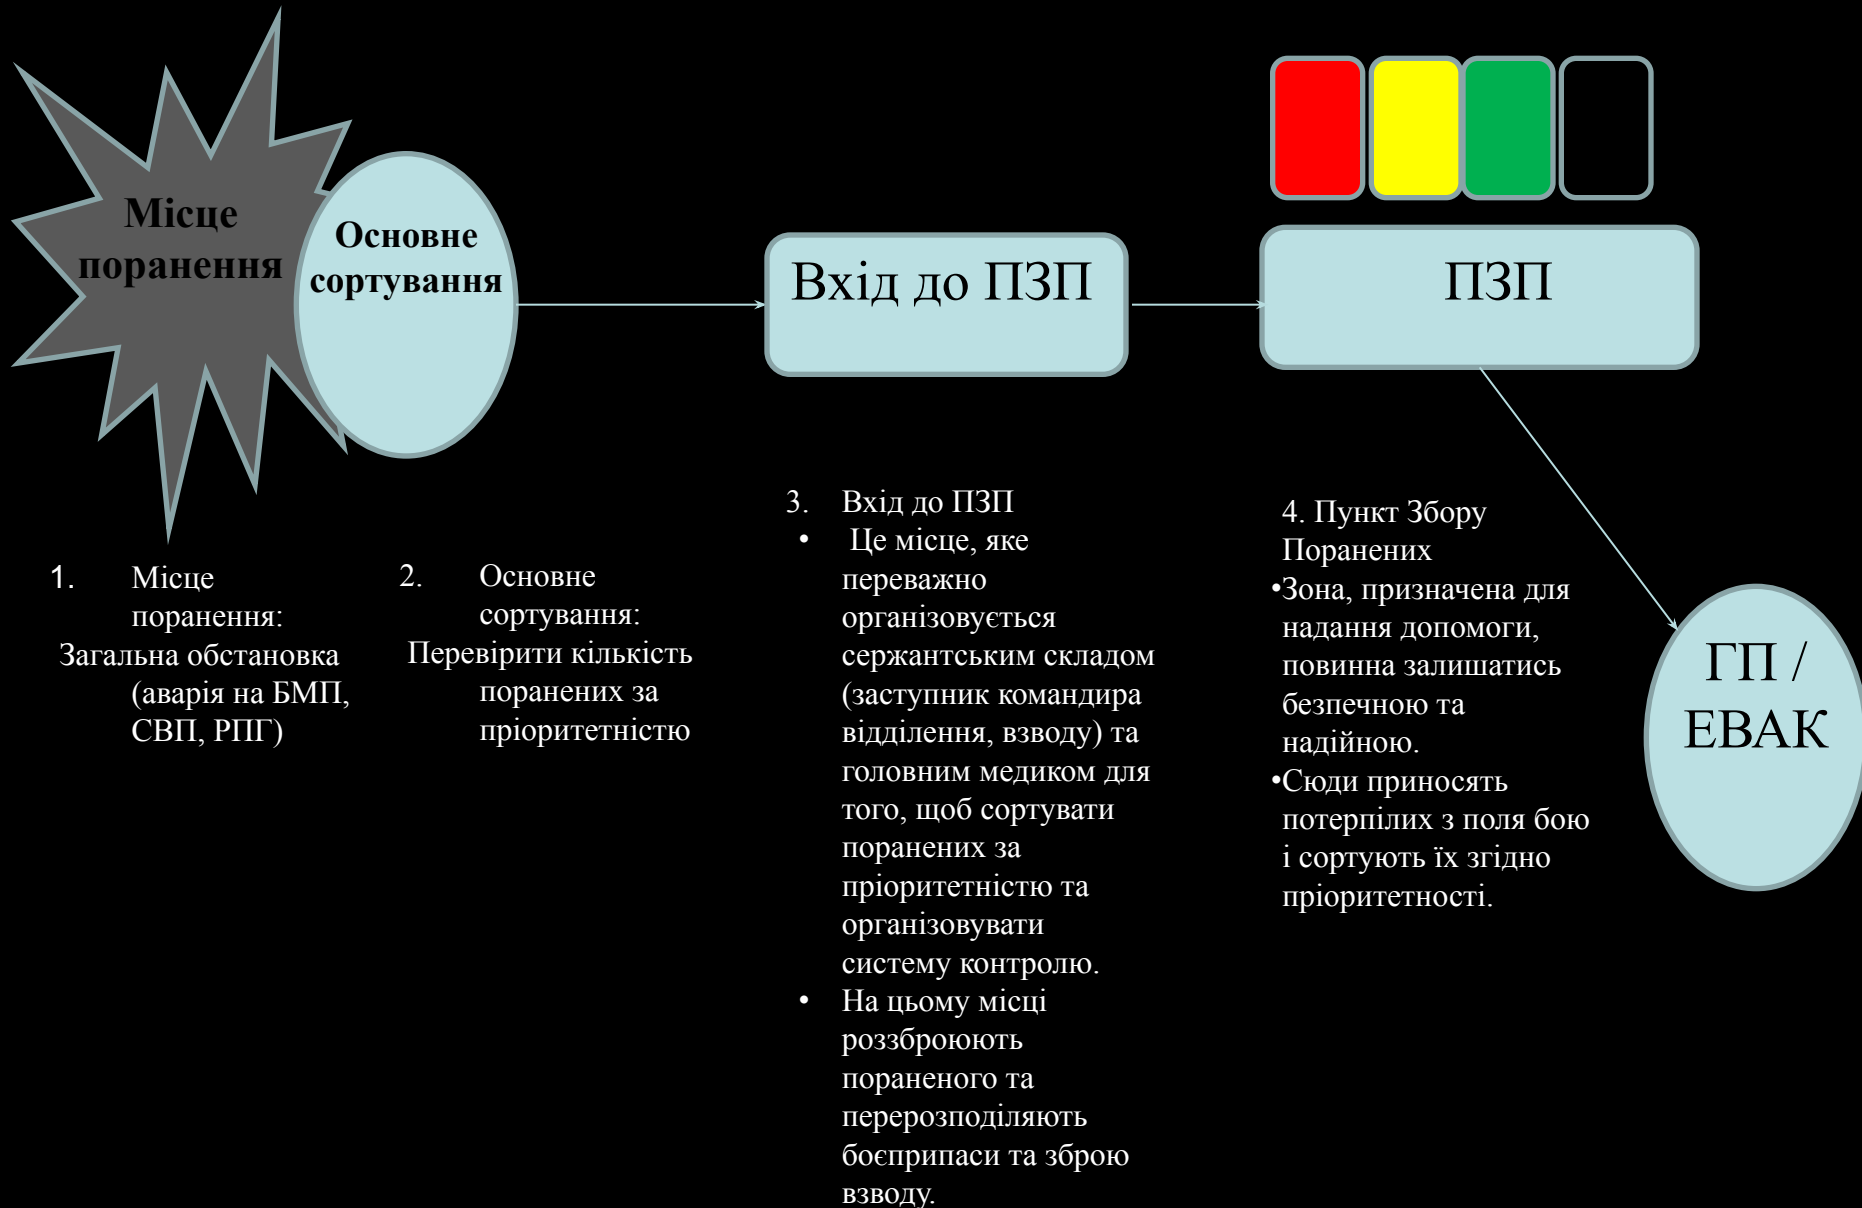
Місце поранення

Основне сортування

Вхід до ПЗП

ПЗП

ГП / ЕВАК

1. Місце поранення:
Загальна обстановка (аварія на БМП, СВП, РПГ)

2. Основне сортування:
Перевірити кількість поранених за пріоритетністю

3. Вхід до ПЗП
• Це місце, яке переважно організовується сержантським складом (заступник командира відділення, взводу) та головним медиком для того, щоб сортувати поранених за пріоритетністю та організовувати систему контролю.
• На цьому місці роззброюють пораненого та перерозподіляють боєприпаси та зброю взводу.

4. Пункт Збору Поранених
•Зона, призначена для надання допомоги, повинна залишатись безпечною та надійною.
•Сюди приносять потерпілих з поля бою і сортують їх згідно пріоритетності.